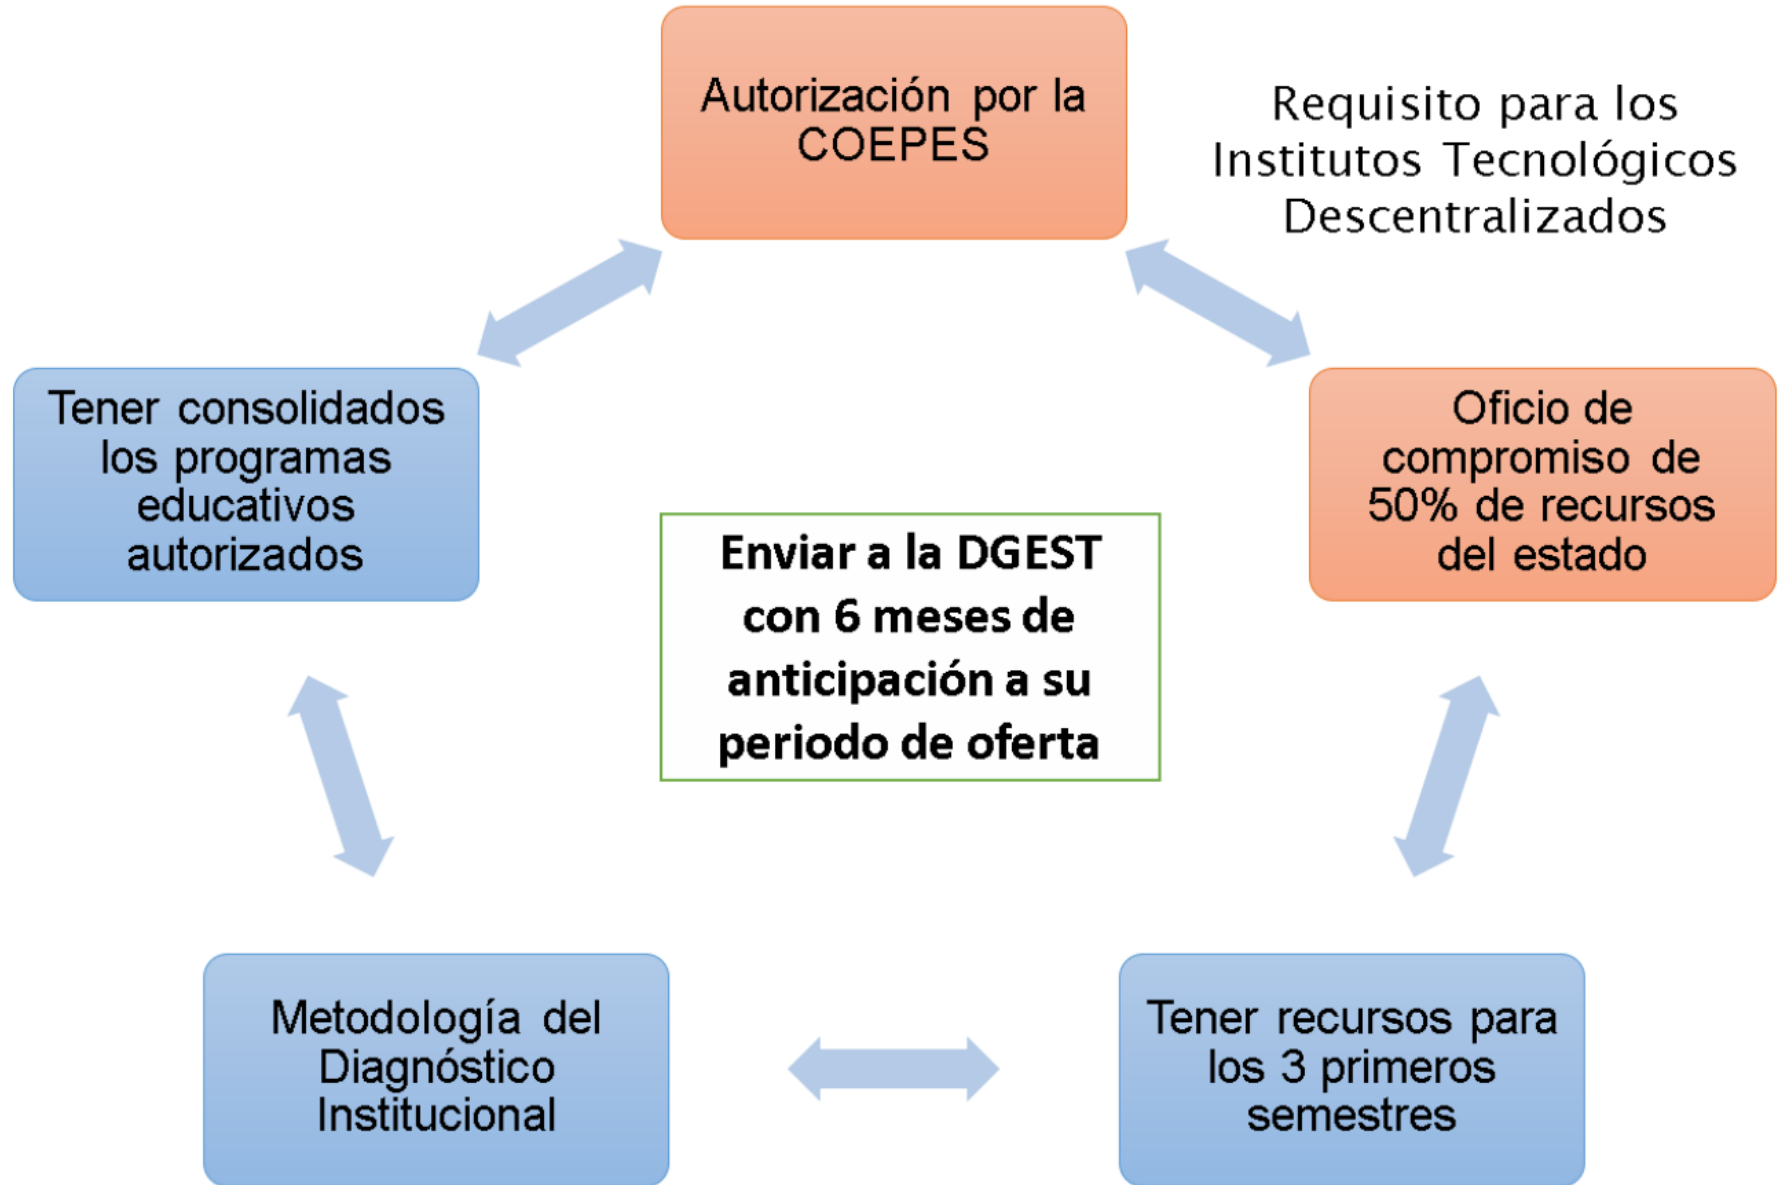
Autorización por la COEPES

Requisito para los Institutos Tecnológicos Descentralizados

Tener consolidados los programas educativos autorizados

Oficio de compromiso de 50% de recursos del estado

Enviar a la DGEST con 6 meses de anticipación a su periodo de oferta

Metodología del Diagnóstico Institucional

Tener recursos para los 3 primeros semestres